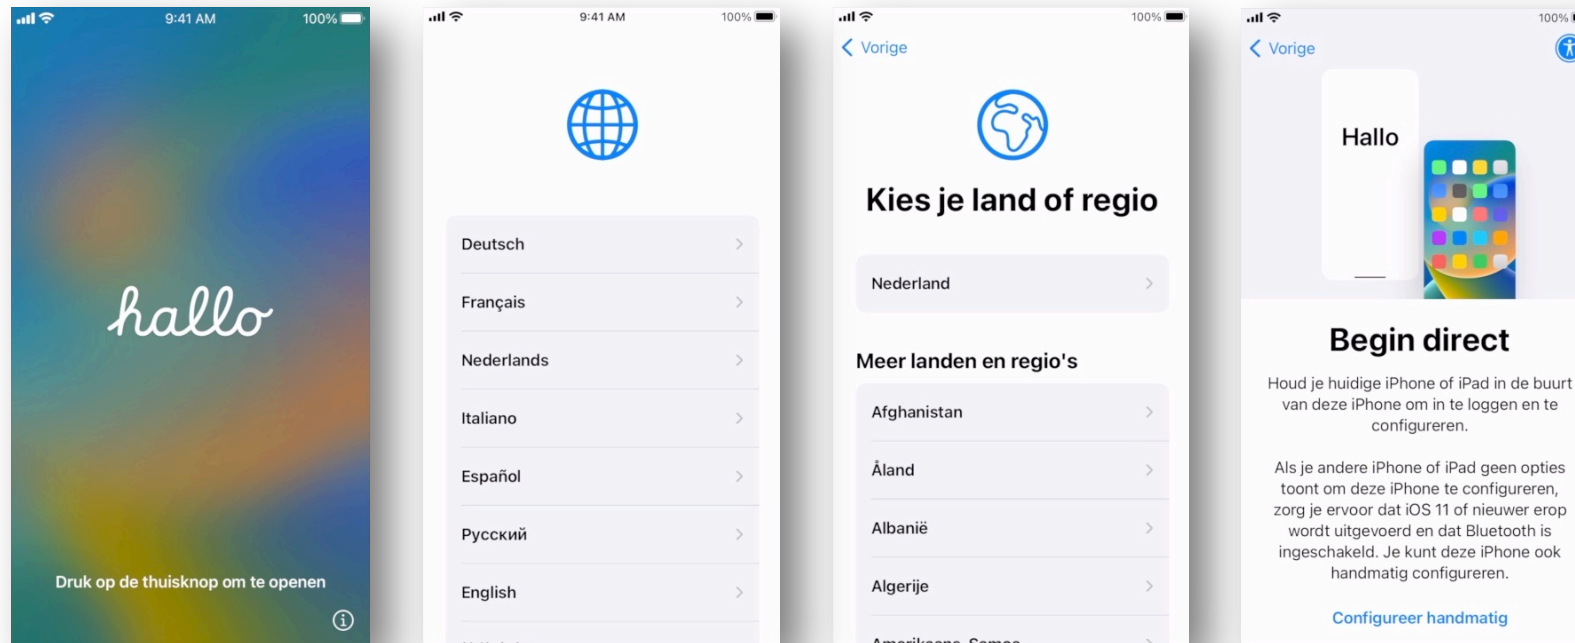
9:41 AM 100%

hallo

Druk op de thuisknop om te openen

9:41 AM 100%

Deutsch

Français

Nederlands

Italiano

Español

Русский

English

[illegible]

100%

Vorige

Kies je land of regio

Nederland

Meer landen en regio's

Afghanistan

Åland

Albanië

Algerije

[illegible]

100%

Vorige

Hallo

Begin direct

Houd je huidige iPhone of iPad in de buurt van deze iPhone om in te loggen en te configureren.

Als je andere iPhone of iPad geen opties toont om deze iPhone te configureren, zorg je ervoor dat iOS 11 of nieuwer erop wordt uitgevoerd en dat Bluetooth is ingeschakeld. Je kunt deze iPhone ook handmatig configureren.

Configureer handmatig